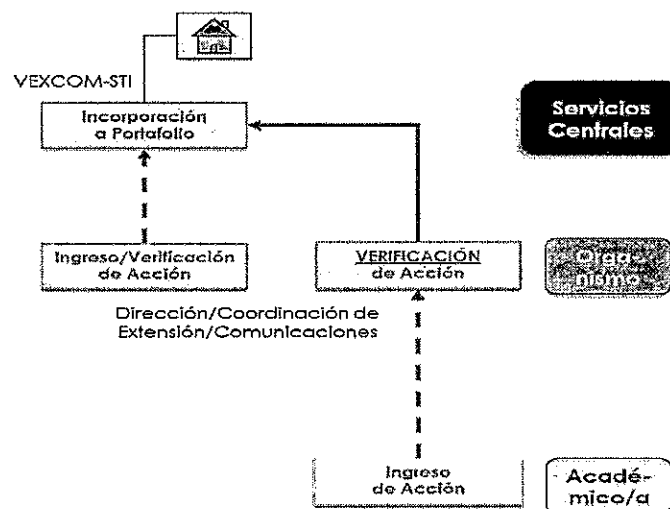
VEXCOM-STI

Incorporación a Portafolio

Servicios Centrales

Ingreso/Verificación de Acción

VERIFICACIÓN de Acción

Organismo

Dirección/Coordinación de Extensión/Comunicaciones

Ingreso de Acción

Académico/a